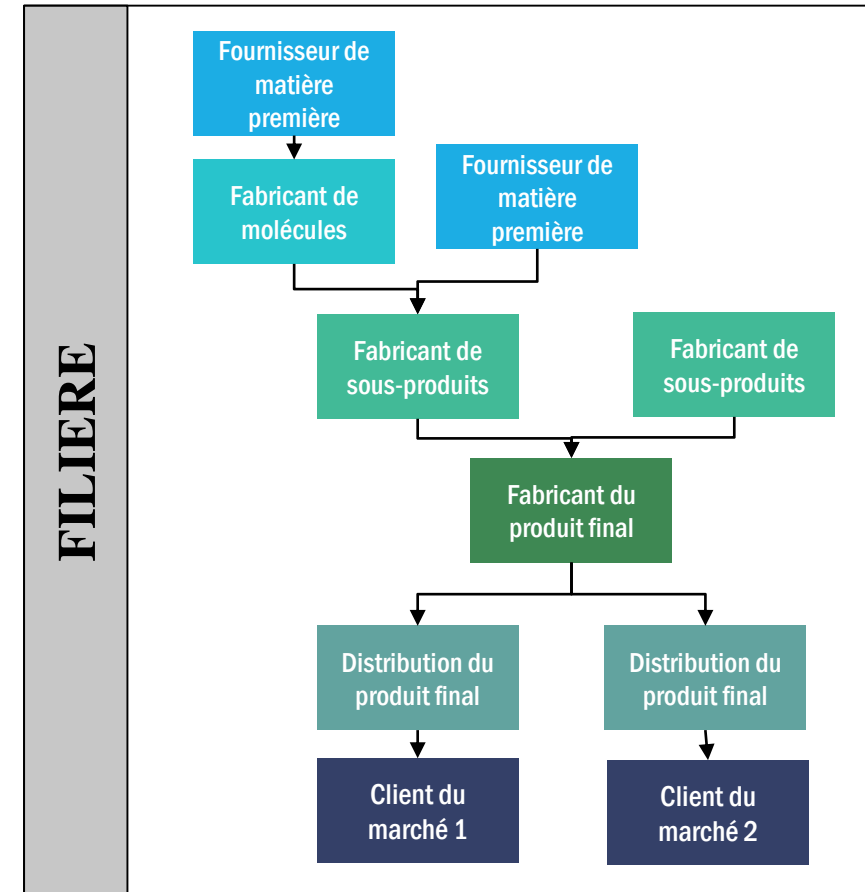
FILIERE

Fournisseur de matière première

Fabricant de molécules

Fournisseur de matière première

Fabricant de sous-produits

Fabricant de sous-produits

Fabricant du produit final

Distribution du produit final

Distribution du produit final

Client du marché 1

Client du marché 2